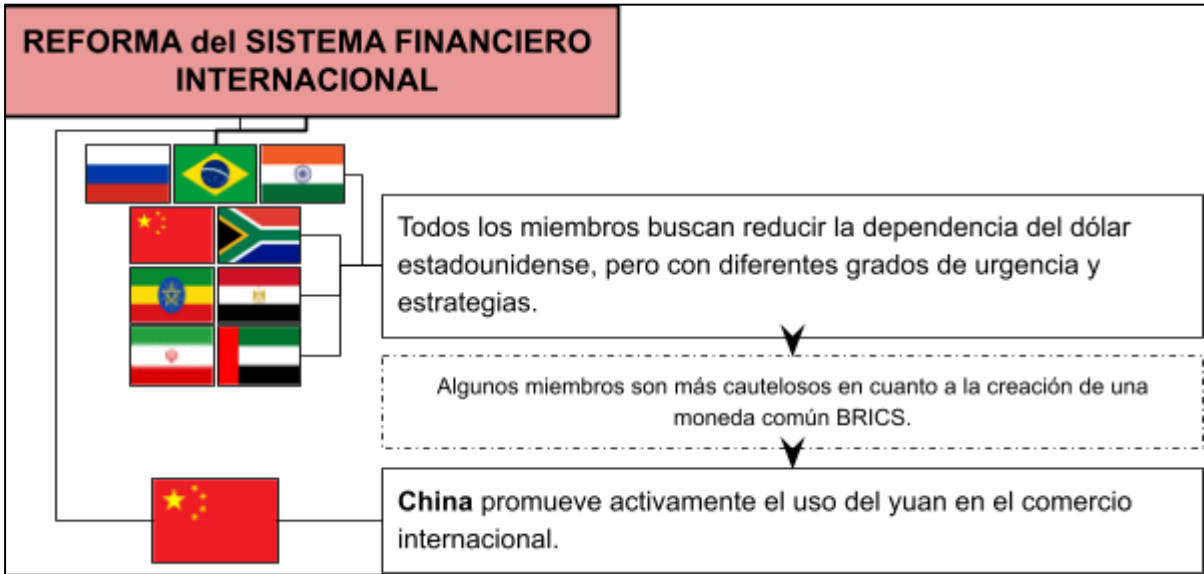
REFORMA del SISTEMA FINANCIERO INTERNACIONAL

Todos los miembros buscan reducir la dependencia del dólar estadounidense, pero con diferentes grados de urgencia y estrategias.

Algunos miembros son más cautelosos en cuanto a la creación de una moneda común BRICS.

**China** promueve activamente el uso del yuan en el comercio internacional.